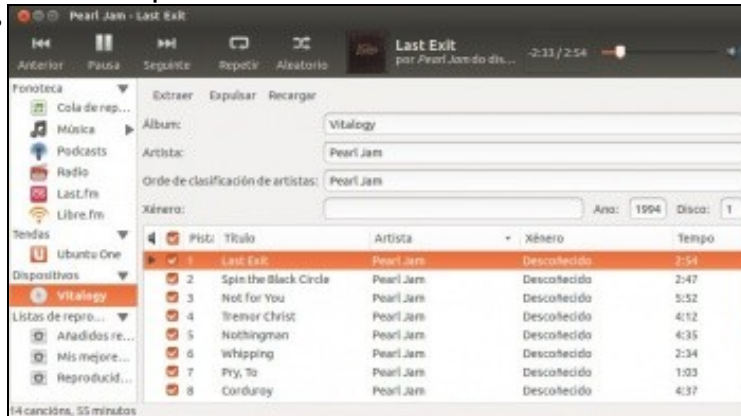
Pearl Jam - Last Exit

Anterior Pausa Seguinte Repetir Aleatorio

Last Exit
por Pearl Jam do dis... 2:33 / 2:54

Fonoteca
Cola de rep...
Música
Podcasts
Radio
Last.fm
Libre.fm
Tendas
Ubuntu One
Dispositivos
Vitalogy
Listas de repro...
Añadidos re...
Mis mejore...
Reproducid...

Extraer Expulsar Recargar

Álbum: Vitalogy
Artista: Pearl Jam
Orde de clasificación de artistas: Pearl Jam
Xénero: Ano: 1994 Disco: 1

| Pist | Título | Artista | Xénero | Tempo |
|---|---|---|---|---|
| 1 | Last Exit | Pearl Jam | Descoñecido | 2:54 |
| 2 | Spin the Black Circle | Pearl Jam | Descoñecido | 2:47 |
| 3 | Not for You | Pearl Jam | Descoñecido | 5:52 |
| 4 | Tremor Christ | Pearl Jam | Descoñecido | 4:12 |
| 5 | Nothingman | Pearl Jam | Descoñecido | 4:35 |
| 6 | Whipping | Pearl Jam | Descoñecido | 2:34 |
| 7 | Pry, To | Pearl Jam | Descoñecido | 1:03 |
| 8 | Corduroy | Pearl Jam | Descoñecido | 4:37 |

14 cancións, 55 minutos